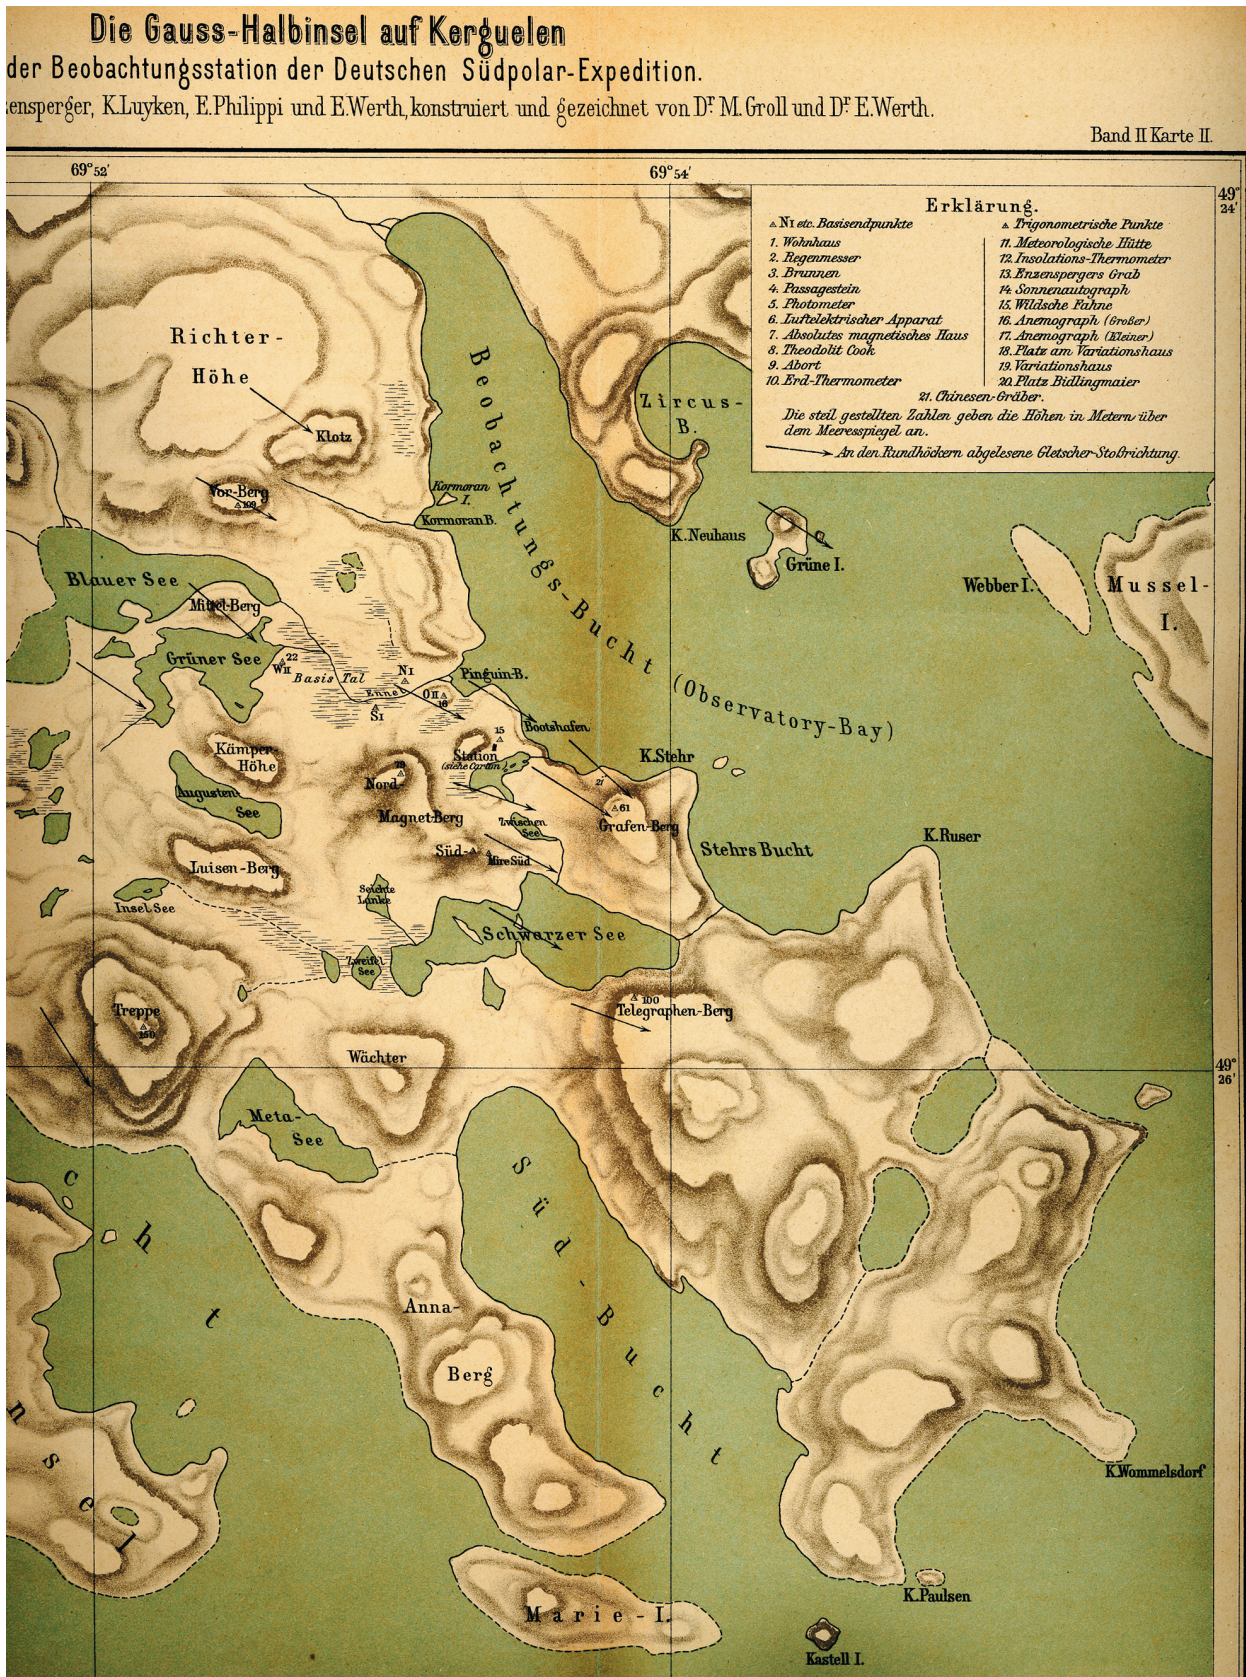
Die Gauss-Halbinsel auf Kerguelen
der Beobachtungsstation der Deutschen Südpolar-Expedition.
ensperger, K. Luyken, E. Philippi und E. Werth, konstruiert und gezeichnet von Dr. M. Groll und Dr. E. Werth.

Band II Karte II.

69°52'
69°54'
49° 24'
49° 26'

Erklärung.
N I etc. Basisendpunkte
Trigonometrische Punkte
1. Wohnhaus
2. Regenmesser
3. Brunnen
4. Passagestein
5. Photometer
6. Luftelektrischer Apparat
7. Absolutes magnetisches Haus
8. Theodolit Cook
9. Abort
10. Erd-Thermometer
11. Meteorologische Hütte
12. Insolations-Thermometer
13. Enzenspergers Grab
14. Sonnenautograph
15. Wildsche Fahne
16. Anemograph (Großer)
17. Anemograph (Kleiner)
18. Platz am Variationshaus
19. Variationshaus
20. Platz Bidlingmaier
21. Chinesen-Gräber.
Die steil gestellten Zahlen geben die Höhen in Metern über dem Meeresspiegel an.
An den Rundhöckern abgelesene Gletscher-Stoßrichtung.

Richter-Höhe
Klotz
Vor-Berg
Kormoran I.
Kormoran B.
Beobachtungs-Bucht (Observatory-Bay)
Zircus-B.
K. Neuhaus
Grüne I.
Webber I.
Mussel-I.
Blauer See
Mittel-Berg
Grüner See
22
W II
Basis Tal
N I
S I
Pinguin-B.
Bootshafen
15
Station (siehe Carton)
K. Stehr
61
Grafen-Berg
Kämper-Höhe
Augusten-See
Nord
Magnet-Berg
Zwischen See
Süd
Mire Süd
Stehrs Bucht
K. Ruser
Luisen-Berg
Insel See
Seichte Lanke
Schwarzer See
Zweifel See
Treppe
150
100
Telegraphen-Berg
Wächter
Meta-See
Süd-Bucht
cht
nsel
Anna-Berg
K. Wommelsdorf
K. Paulsen
Marie-I.
Kastell I.